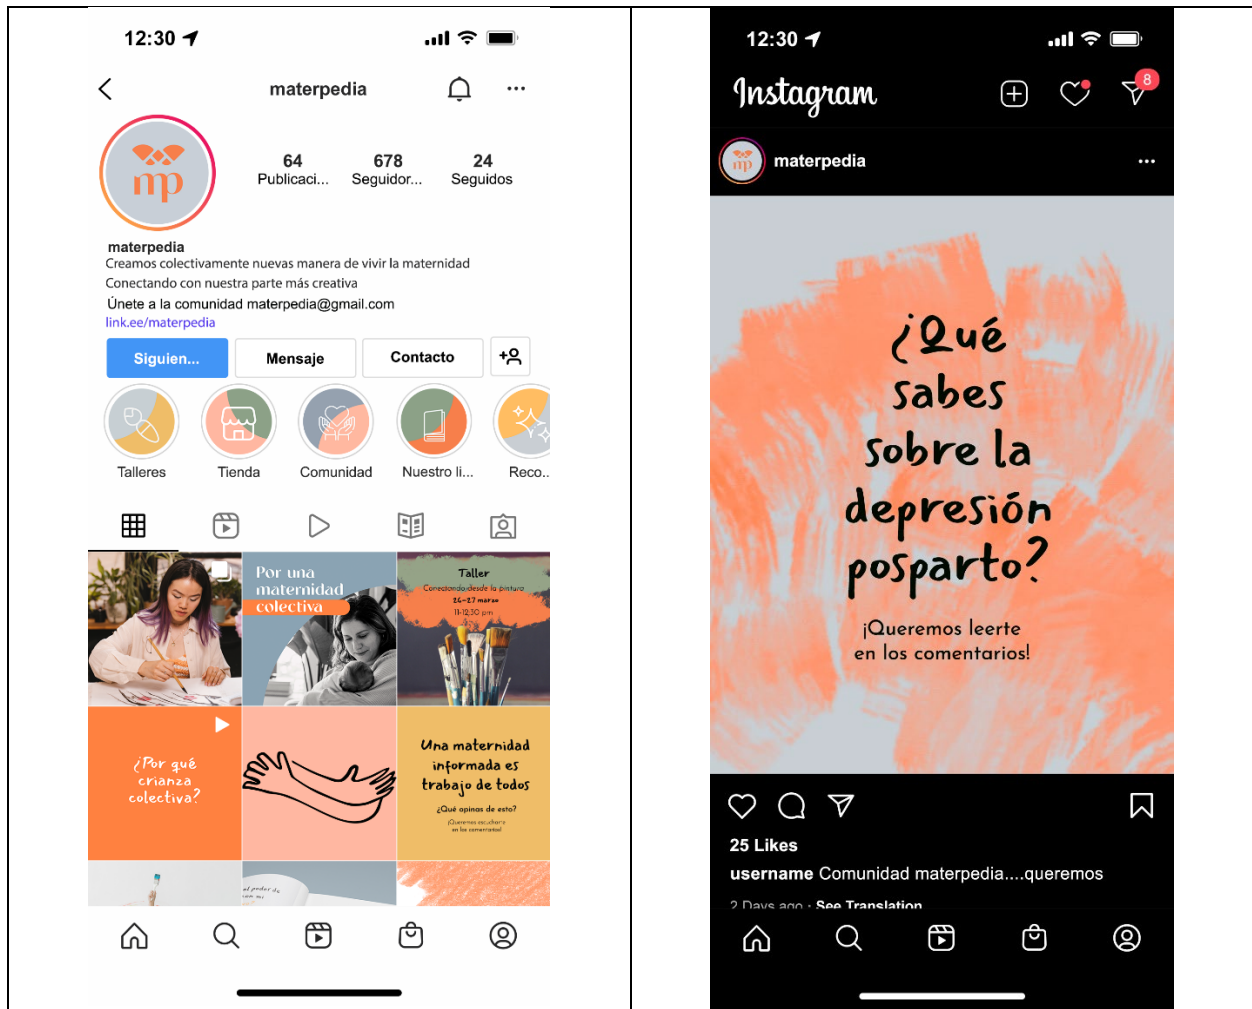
12:30

materpedia

mp

64
Publicaci...

678
Seguidor...

24
Seguidos

materpedia
Creamos colectivamente nuevas manera de vivir la maternidad
Conectando con nuestra parte más creativa
Únete a la comunidad materpedia@gmail.com
link.ee/materpedia

Siguien...
Mensaje
Contacto

Talleres
Tienda
Comunidad
Nuestro li...
Reco..

Por una maternidad colectiva

Taller
Conectando desde la pintura
26-27 marzo
11-12:30 pm

¿Por qué crianza colectiva?

Una maternidad informada es trabajo de todos
¿Qué opinas de esto?
¡Queremos escucharte en los comentarios!

12:30

Instagram

8

mp
materpedia

¿Qué sabes sobre la depresión posparto?

¡Queremos leerte en los comentarios!

25 Likes
username Comunidad materpedia....queremos
2 Days ago · See Translation